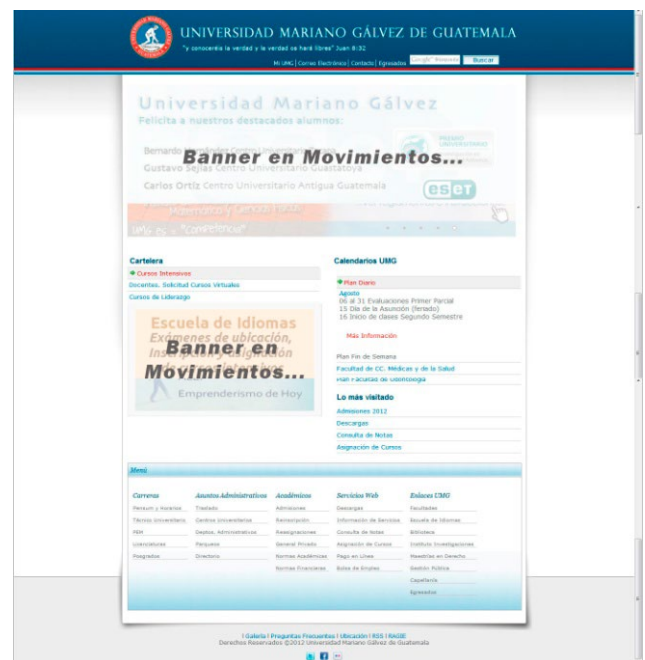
UNIVERSIDAD MARIANO GÁLVEZ DE GUATEMALA
"y conoceréis la verdad y la verdad os hará libres" Juan 8:32

Mi UMG | Correo Electrónico | Contacto | Egresados Google Buscar

Universidad Mariano Gálvez
Felicita a nuestros destacados alumnos:

Bernardo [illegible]
Gustavo Sejas Centro Universitario Guastatoya
Carlos Ortiz Centro Universitario Antigua Guatemala

Banner en Movimientos...

ESET

UMG es = "Competencia"

Cartelera
Cursos Intensivos
Docentes, Solicitud Cursos Virtuales
Cursos de Liderazgo

Escuela de Idiomas
Exámenes de ubicación,
Inscripción
Banner en Movimientos...
Emprenderismo de Hoy

Calendarios UMG
Plan Diario
Agosto
06 al 31 Evaluaciones Primer Parcial
15 Día de la Asunción (feriado)
16 Inicio de clases Segundo Semestre
Más Información

Plan Fin de Semana
Facultad de CC. Médicas y de la Salud
Plan Facultad de Odontología

Lo más visitado
Admisiones 2012
Descargas
Consulta de Notas
Asignación de Cursos

Menú

Carreras
Pensum y Horarios
Técnico Universitario
PEM
Licenciaturas
Posgrados

Asuntos Administrativos
Traslado
Centros Universitarios
Deptos. Administrativos
Parqueos
Directorio

Académicos
Admisiones
Reinscripción
Reasignaciones
General Privado
Normas Académicas
Normas Financieras

Servicios Web
Descargas
Información de Servicios
Consulta de Notas
Asignación de Cursos
Pago en Línea
Bolsa de Empleo

Enlaces UMG
Facultades
Escuela de Idiomas
Biblioteca
Instituto Investigaciones
Maestrías en Derecho
Gestión Pública
Capellanía
Egresados

| Galería | Preguntas Frecuentes | Ubicación | RSS | RAGIE
Derechos Reservados ©2012 Universidad Mariano Gálvez de Guatemala